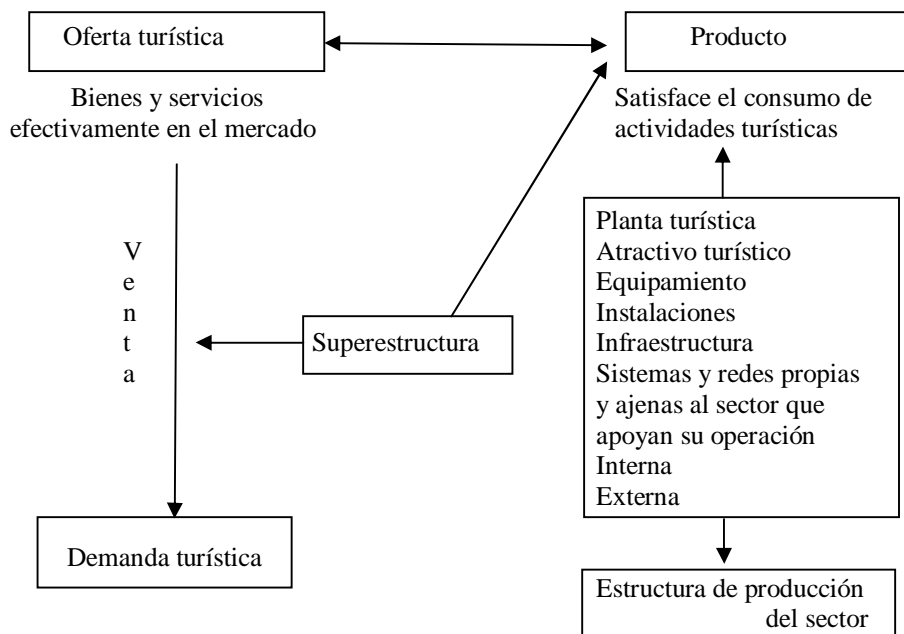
Oferta turística

Producto

Bienes y servicios efectivamente en el mercado

Satisface el consumo de actividades turísticas

V
e
n
t
a

Superestructura

Planta turística
Atractivo turístico
Equipamiento
Instalaciones
Infraestructura
Sistemas y redes propias y ajenas al sector que apoyan su operación
Interna
Externa

Demanda turística

Estructura de producción del sector